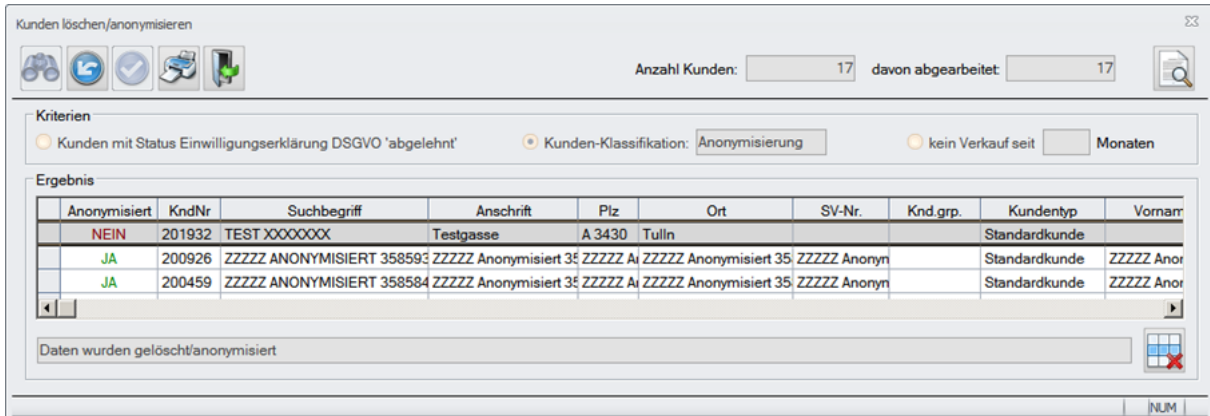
Kunden löschen/anonymisieren

Anzahl Kunden: 17 davon abgearbeitet: 17

Kriterien

Kunden mit Status Einwilligungserklärung DSGVO 'abgelehnt'

Kunden-Klassifikation: Anonymisierung

kein Verkauf seit Monaten

Ergebnis

| Anonymisiert | KndNr | Suchbegriff | Anschrift | Plz | Ort | SV-Nr. | Knd.grp. | Kundentyp | Vornam |
|---|---|---|---|---|---|---|---|---|---|
| NEIN | 201932 | TEST XXXXXXX | Testgasse | A 3430 | Tulln | | | Standardkunde | |
| JA | 200926 | ZZZZZ ANONYMISIERT 358593 | ZZZZZ Anonymisiert 35 | ZZZZZ A | ZZZZZ Anonymisiert 35 | ZZZZZ Anonyn | | Standardkunde | ZZZZZ Anor |
| JA | 200459 | ZZZZZ ANONYMISIERT 358584 | ZZZZZ Anonymisiert 35 | ZZZZZ A | ZZZZZ Anonymisiert 35 | ZZZZZ Anonyn | | Standardkunde | ZZZZZ Anor |

Daten wurden gelöscht/anonymisiert

NUM